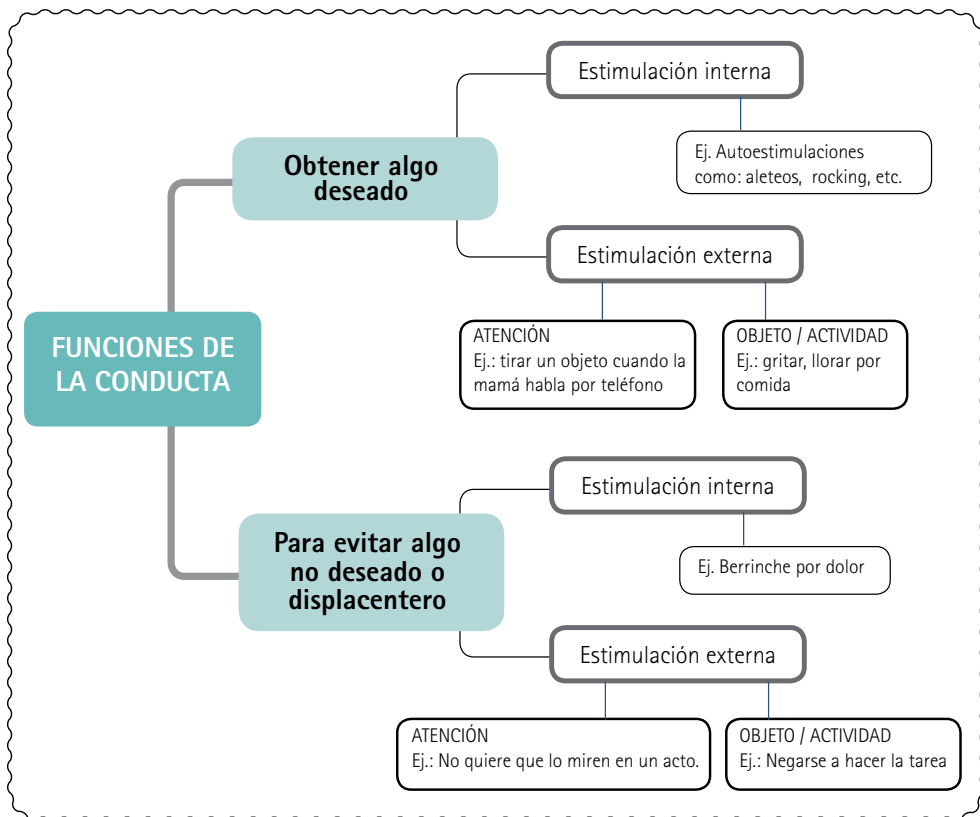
FUNCIONES DE LA CONDUCTA

Obtener algo deseado

Estimulación interna

Ej. Autoestimulaciones como: aleteos, rocking, etc.

Estimulación externa

ATENCIÓN
Ej.: tirar un objeto cuando la mamá habla por teléfono

OBJETO / ACTIVIDAD
Ej.: gritar, llorar por comida

Para evitar algo no deseado o displacentero

Estimulación interna

Ej. Berrinche por dolor

Estimulación externa

ATENCIÓN
Ej.: No quiere que lo miren en un acto.

OBJETO / ACTIVIDAD
Ej.: Negarse a hacer la tarea